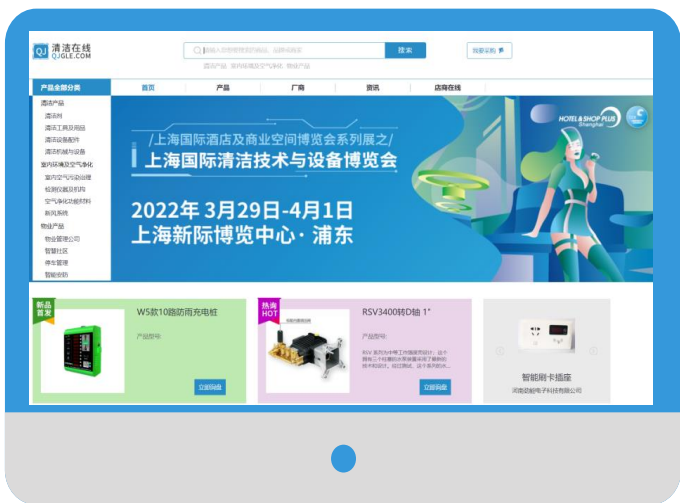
QJ 清洁在线 QJGLE.COM

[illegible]

搜索

我要采购

酒店产品 室内环境及空气净化 物业产品

产品全部分类

首页 产品 厂商 资讯 店商在线

酒店产品
清洁剂
清洁工具及用品
清洁设备配件
清洁机械与设备
室内环境及空气净化
室内空气污染治理
检测仪器及机构
空气净化功能材料
新风系统
物业产品
物业管理公司
智慧社区
停车管理
智能安防

/上海国际酒店及商业空间博览会系列展之/
上海国际清洁技术与设备博览会
2022年 3月29日-4月1日
上海新际博览中心·浦东

HOTEL & SHOP PLUS Shanghai

新品首发
W5款10路防雨充电桩
产品型号:
立即询盘

热询 HOT
RSV3400转D轴 1"
产品型号:
RSV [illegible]
立即询盘

智能刷卡插座
河南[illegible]电子科技有限公司